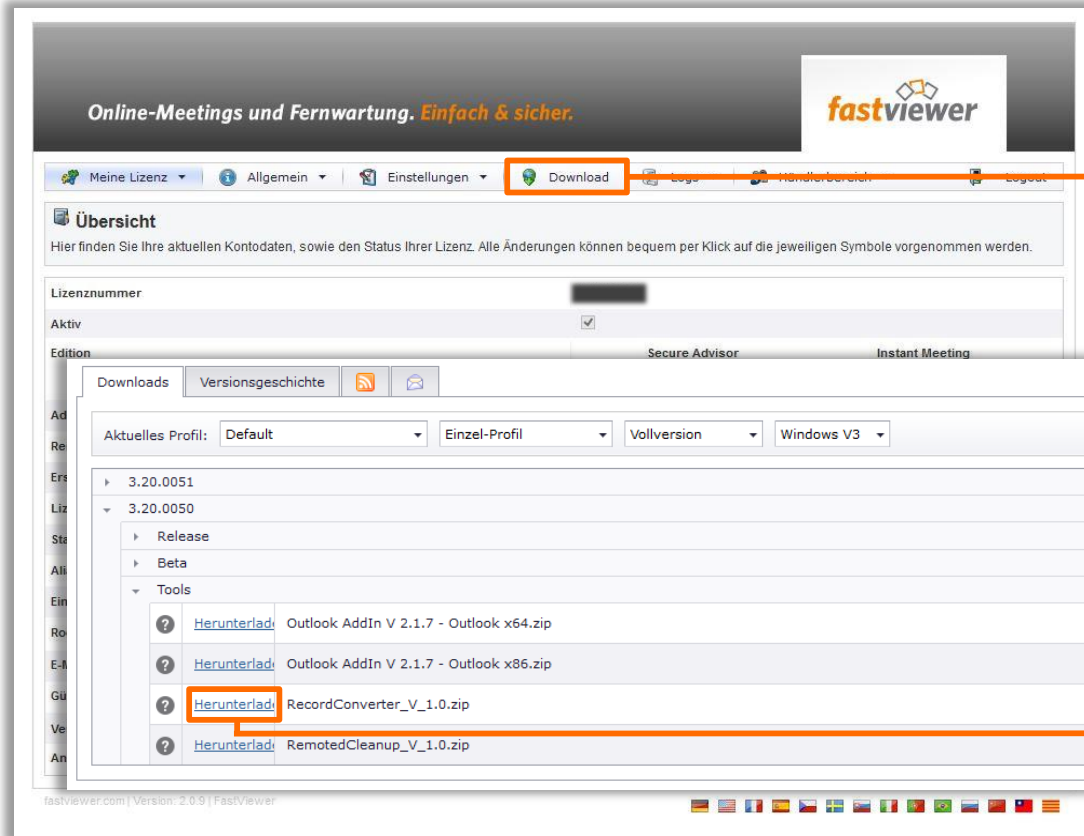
Online-Meetings und Fernwartung. Einfach & sicher.

fastviewer

Meine Lizenz ▾ | Allgemein ▾ | Einstellungen ▾ | Download | Logs | Händlerbereich | Logout

Übersicht

Hier finden Sie Ihre aktuellen Kontodaten, sowie den Status Ihrer Lizenz. Alle Änderungen können bequem per Klick auf die jeweiligen Symbole vorgenommen werden.

Lizenznummer
Aktiv
Edition | Secure Advisor | Instant Meeting

Downloads | Versionsgeschichte

Aktuelles Profil: Default | Einzel-Profil | Vollversion | Windows V3

3.20.0051
3.20.0050
Release
Beta
Tools
Herunterlade Outlook AddIn V 2.1.7 - Outlook x64.zip
Herunterlade Outlook AddIn V 2.1.7 - Outlook x86.zip
Herunterlade RecordConverter_V_1.0.zip
Herunterlade RemotedCleanup_V_1.0.zip

fastviewer.com | Version: 2.0.9 | FastViewer